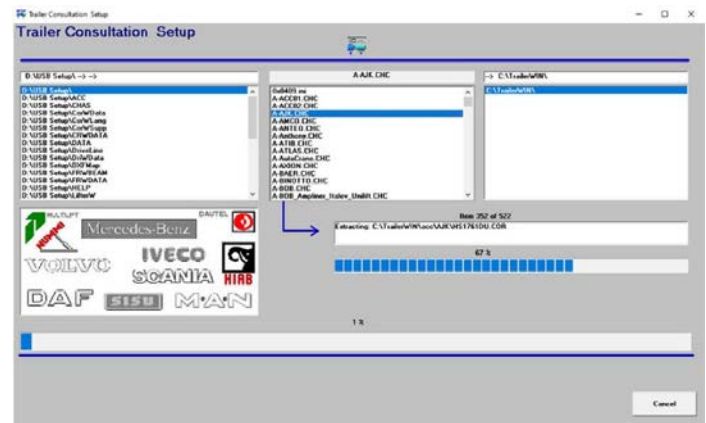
Trailer Consultation Setup

Trailer Consultation Setup

D:\USB Setup\ -> ->

D:\USB Setup\
D:\USB Setup\ACC
D:\USB Setup\CHAS
D:\USB Setup\CoWData
D:\USB Setup\CoWLang
D:\USB Setup\CoWSupp
D:\USB Setup\CRWDATA
D:\USB Setup\DATA
D:\USB Setup\DriveLoc
D:\USB Setup\DrWData
D:\USB Setup\DXFMap
D:\USB Setup\FRWBEAM
D:\USB Setup\FRWDATA
D:\USB Setup\HELP
D:\USB Setup\LiftnW

A-AJK.CHC

0x0409.ini
A-ACCO1.CHC
A-ACCO2.CHC
A-AJK.CHC
A-AMCO.CHC
A-ANTEO.CHC
A-Anthone.CHC
A-ATIB.CHC
A-ATLAS.CHC
A-AutoCrane.CHC
A-AXION.CHC
A-BAER.CHC
A-BINOTTO.CHC
A-BOB.CHC
A-BOB_Amplinox_Italev_Unilit.CHC

-> C:\TrailerWIN\

C:\TrailerWIN\

MULTILIFT
DAUTEL
Mercedes-Benz
IVECO
VOLVO
SCANIA
HIAB
DAF
SISU
MAN

Item 352 of 522

Extracting: C:\TrailerWIN\acc\AJK\HS1761DU.COR

67 %

1 %

Cancel